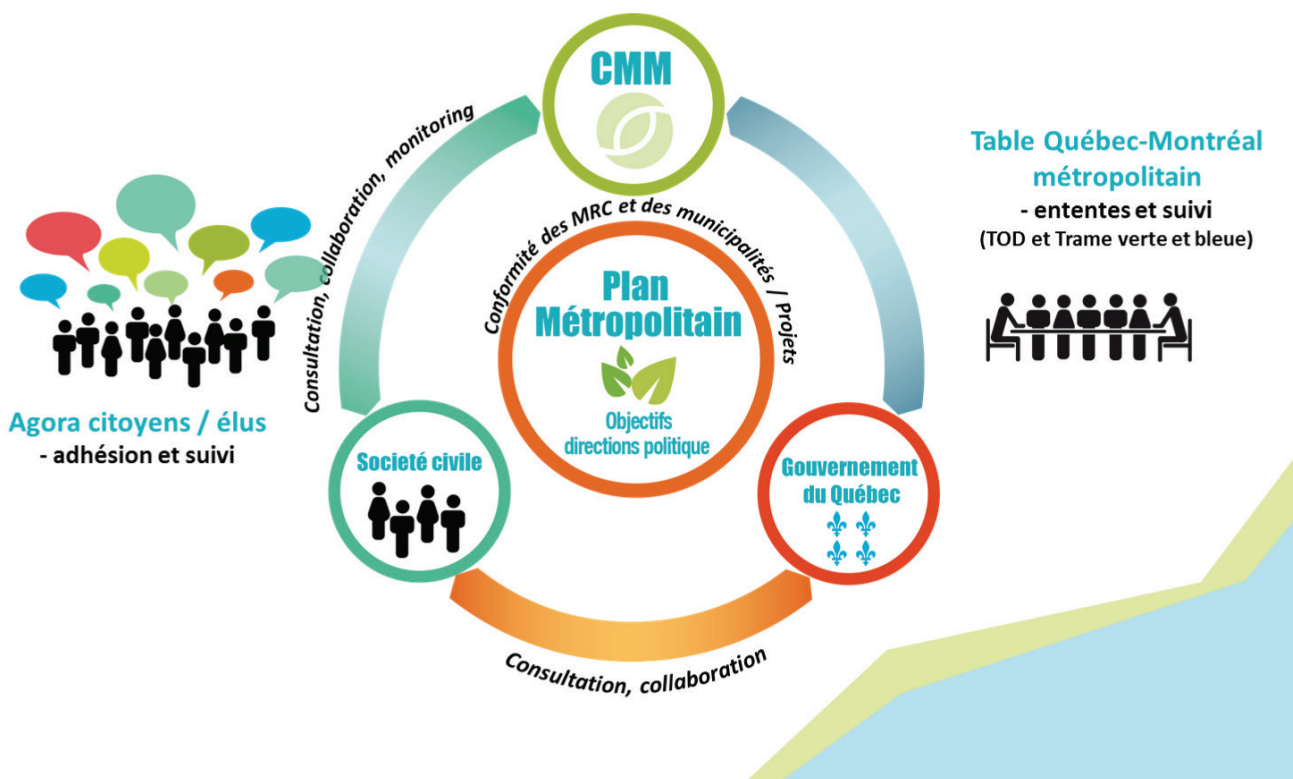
CMM

Consultation, collaboration, monitoring

Table Québec-Montréal métropolitain
- ententes et suivi
(TOD et Trame verte et bleue)

Conformité des MRC et des municipalités | Projets

Plan Métropolitain

Objectifs directions politique

Agora citoyens / élus
- adhésion et suivi

Societé civile

Gouvernement du Québec

Consultation, collaboration